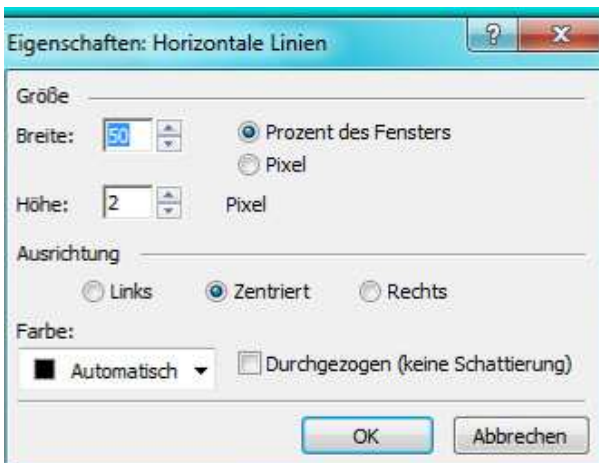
Eigenschaften: Horizontale Linien

?

x

Größe

Breite: 50

Prozent des Fensters

Pixel

Höhe: 2

Pixel

Ausrichtung

Links

Zentriert

Rechts

Farbe:

Automatisch

Durchgezogen (keine Schattierung)

OK

Abbrechen